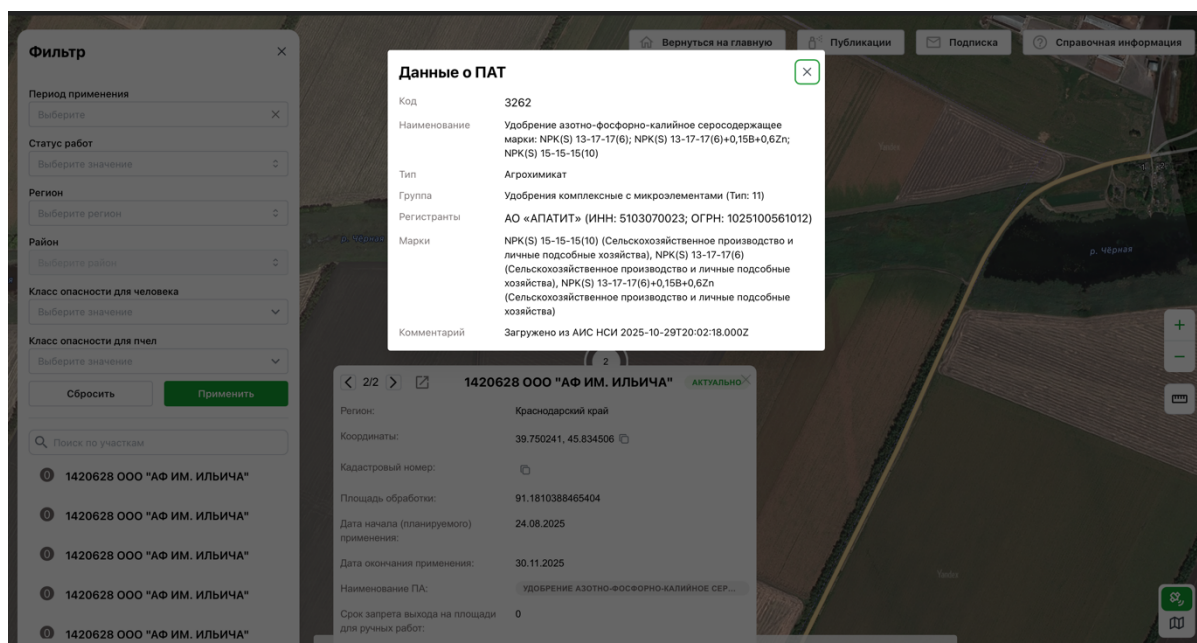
Фильтр

Период применения
Выберите
Статус работ
Выберите значение
Регион
Выберите регион
Район
Выберите район
Класс опасности для человека
Выберите значение
Класс опасности для пчел
Выберите значение
Сбросить
Применить

Поиск по участкам
0 1420628 ООО "АФ ИМ. ИЛЬИЧА"
0 1420628 ООО "АФ ИМ. ИЛЬИЧА"
0 1420628 ООО "АФ ИМ. ИЛЬИЧА"
0 1420628 ООО "АФ ИМ. ИЛЬИЧА"
0 1420628 ООО "АФ ИМ. ИЛЬИЧА"

Вернуться на главную
Публикации
Подписка
Справочная информация

Данные о ПАТ

| Код | 3262 |
|---|---|
| Наименование | Удобрение азотно-фосфорно-калийное серосодержащее марки: NPK(S) 13-17-17(6); NPK(S) 13-17-17(6)+0,15B+0,6Zn; NPK(S) 15-15-15(10) |
| Тип | Агрохимикат |
| Группа | Удобрения комплексные с микроэлементами (Тип: 11) |
| Регистранты | АО «АПАТИТ» (ИНН: 5103070023; ОГРН: 1025100561012) |
| Марки | NPK(S) 15-15-15(10) (Сельскохозяйственное производство и личные подсобные хозяйства), NPK(S) 13-17-17(6) (Сельскохозяйственное производство и личные подсобные хозяйства), NPK(S) 13-17-17(6)+0,15B+0,6Zn (Сельскохозяйственное производство и личные подсобные хозяйства) |
| Комментарий | Загружено из АИС НСИ 2025-10-29T20:02:18.000Z |

р. Чёрная

2

2/2
1420628 ООО "АФ ИМ. ИЛЬИЧА" АКТУАЛЬНО

| Регион: | Краснодарский край |
|---|---|
| Координаты: | 39.750241, 45.834506 |
| Кадастровый номер: | |
| Площадь обработки: | 91.1810388465404 |
| Дата начала (планируемого) применения: | 24.08.2025 |
| Дата окончания применения: | 30.11.2025 |
| Наименование ПА: | УДОБРЕНИЕ АЗОТНО-ФОСФОРНО-КАЛИЙНОЕ СЕР... |
| Срок запрета выхода на площади для ручных работ: | 0 |